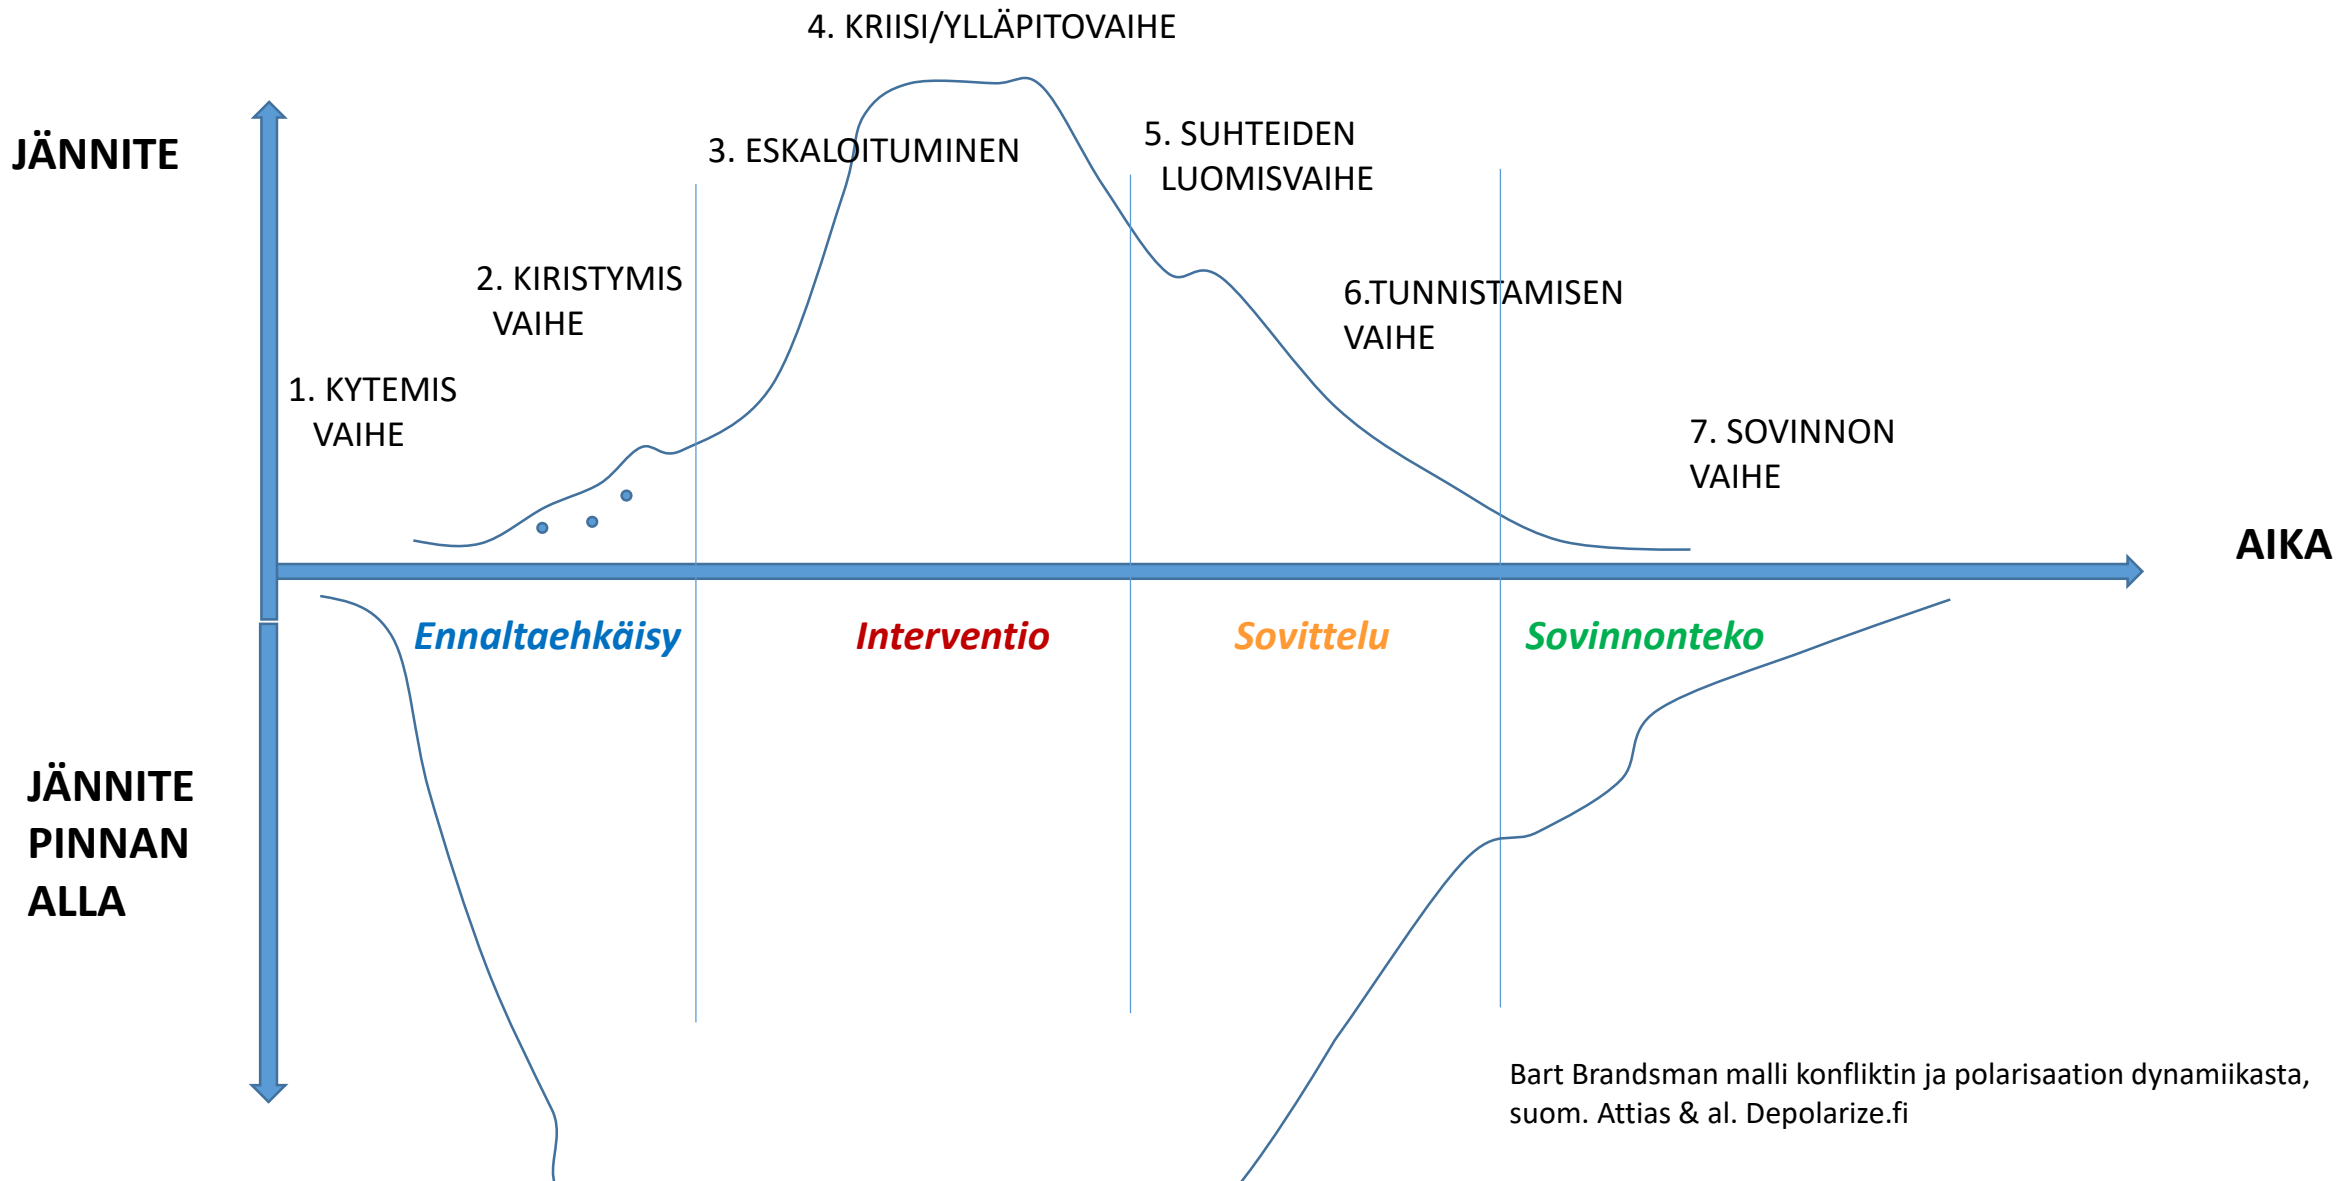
4. KRIISI/YLLÄPITOVAIHE

JÄNNITE

3. ESKALOITUMINEN

5. SUHTEIDEN LUOMISVAIHE

2. KIRISTYMIS VAIHE

6.TUNNISTAMISEN VAIHE

1. KYTEMIS VAIHE

7. SOVINNON VAIHE

AIKA

Ennaltaehkäisy

Interventio

Sovittelu

Sovinnonteko

JÄNNITE PINNAN ALLA

Bart Brandsman malli konfliktin ja polarisaation dynamiikasta, suom. Attias & al. Depolarize.fi